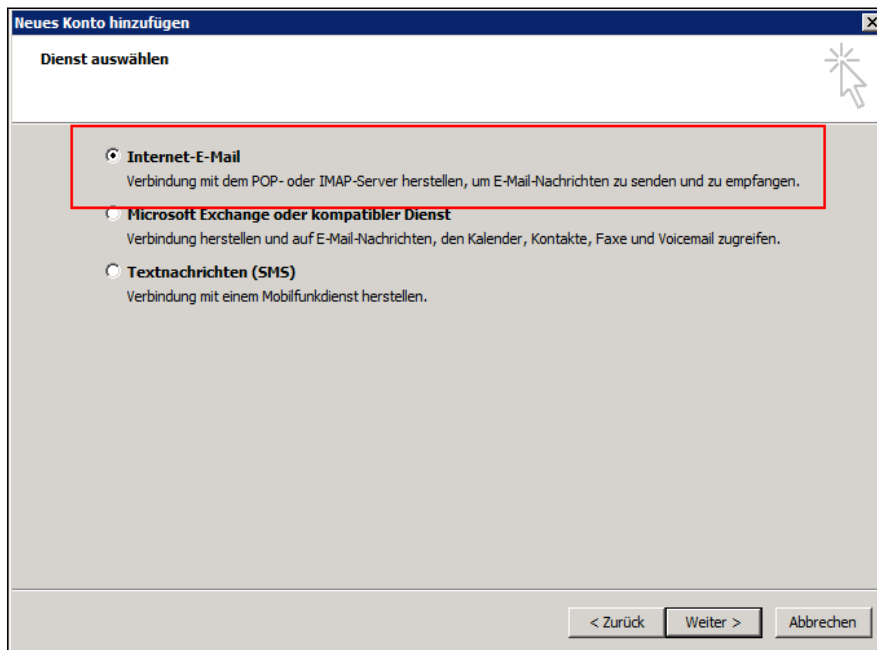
Neues Konto hinzufügen

Dienst auswählen

Internet-E-Mail
Verbindung mit dem POP- oder IMAP-Server herstellen, um E-Mail-Nachrichten zu senden und zu empfangen.

Microsoft Exchange oder kompatibler Dienst
Verbindung herstellen und auf E-Mail-Nachrichten, den Kalender, Kontakte, Faxe und Voicemail zugreifen.

Textnachrichten (SMS)
Verbindung mit einem Mobilfunkdienst herstellen.

< Zurück
Weiter >
Abbrechen